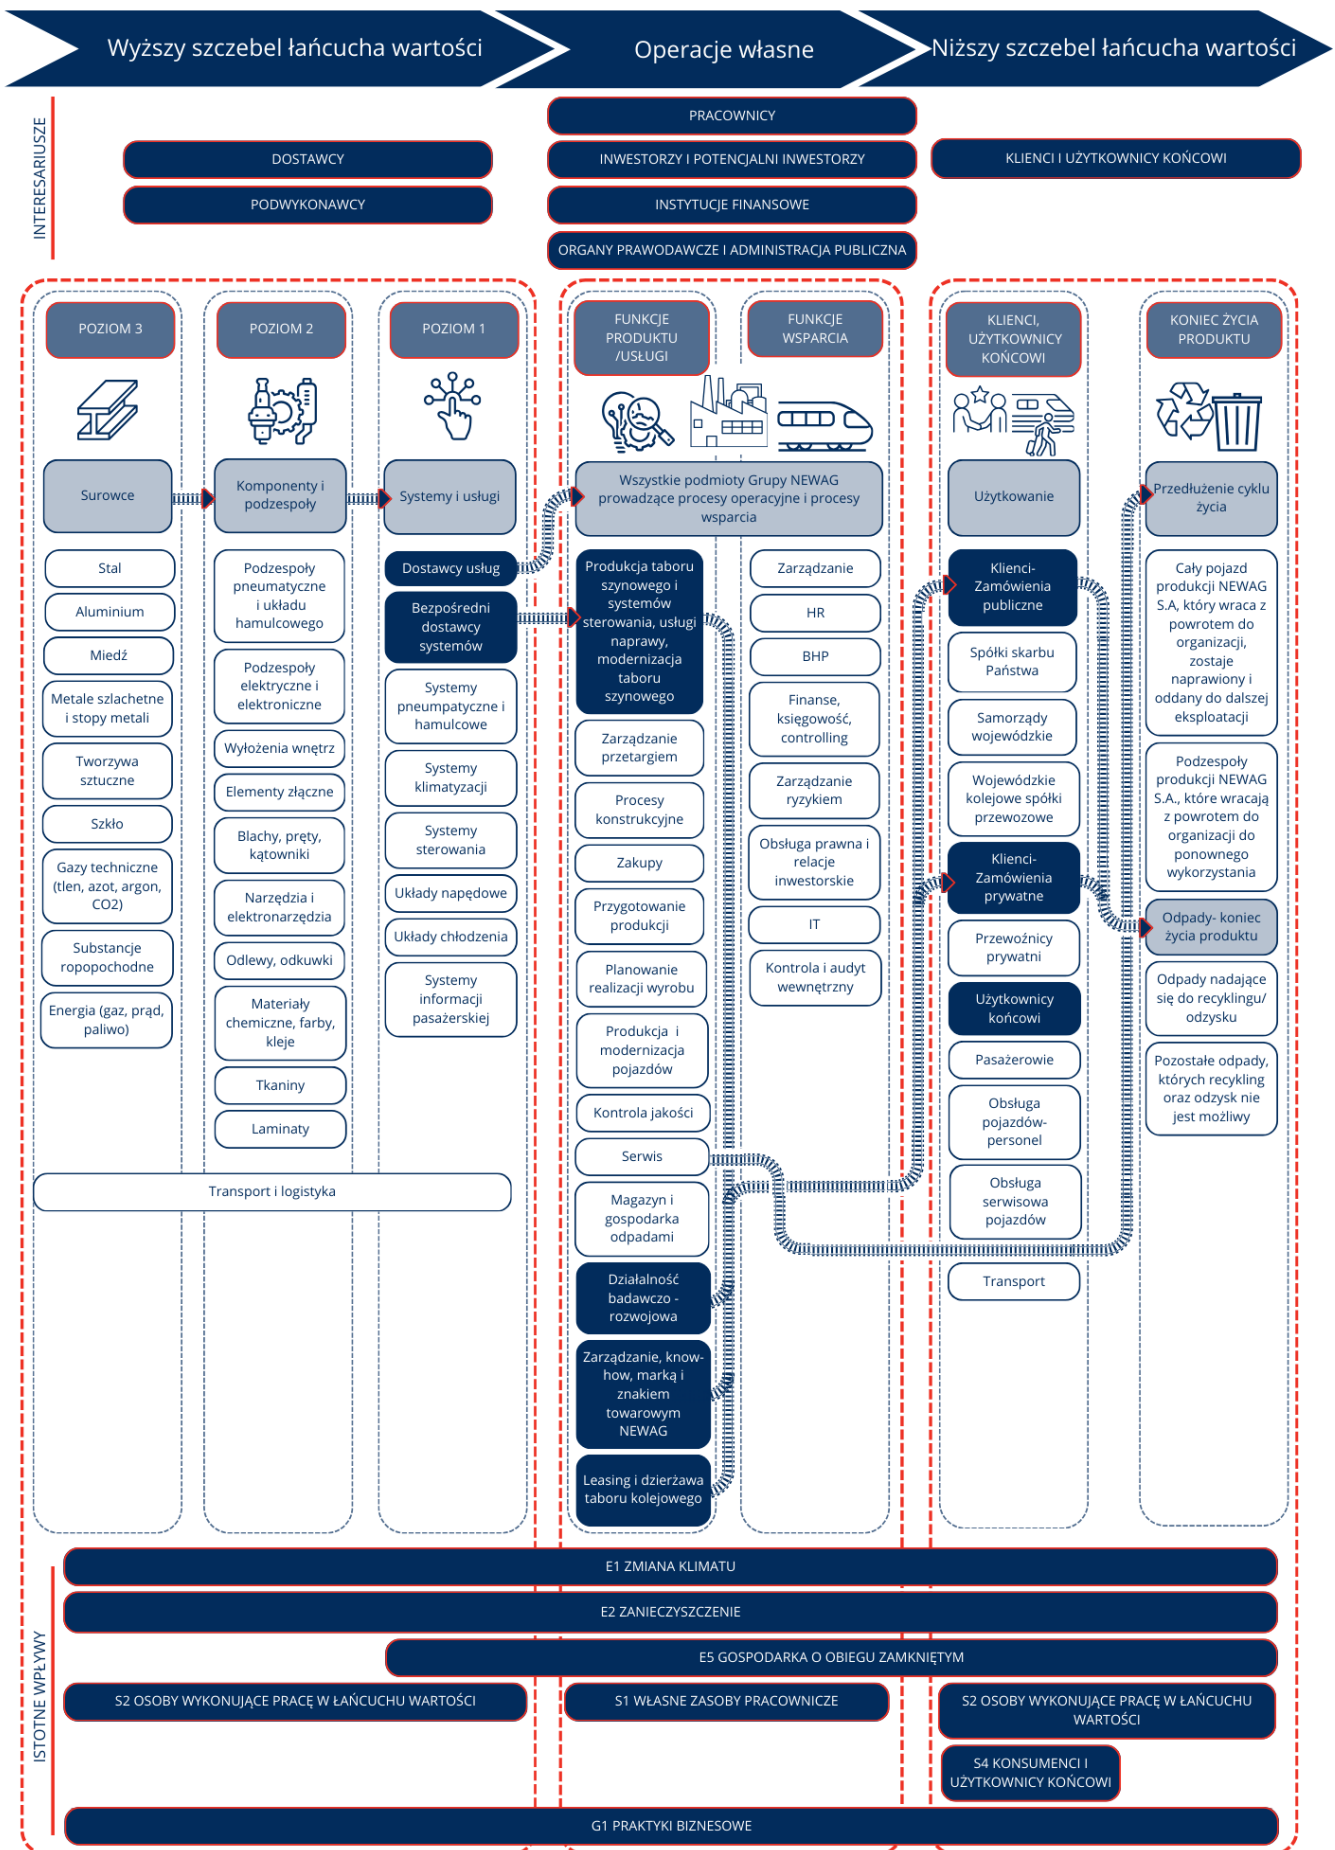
Wyższy szczebel łańcucha wartości

Operacje własne

Niższy szczebel łańcucha wartości

INTERESARIUSZE

DOSTAWCY

PODWYKONAWCY

PRACOWNICY

INWESTORZY I POTENCJALNI INWESTORZY

INSTYTUCJE FINANSOWE

ORGANY PRAWODAWCZE I ADMINISTRACJA PUBLICZNA

KLIENCI I UŻYTKOWNICY KOŃCOWI

POZIOM 3

Surowce

Stal

Aluminium

Miedź

Metale szlachetne i stopy metali

Tworzywa sztuczne

Szkło

Gazy techniczne (tlen, azot, argon, CO2)

Substancje ropopochodne

Energia (gaz, prąd, paliwo)

POZIOM 2

Komponenty i podzespoły

Podzespoły pneumatyczne i układu hamulcowego

Podzespoły elektryczne i elektroniczne

Wyłożenia wnętrz

Elementy złączne

Blachy, pręty, kątowniki

Narzędzia i elektronarzędzia

Odlewy, odkuwki

Materiały chemiczne, farby, kleje

Tkaniny

Laminaty

POZIOM 1

Systemy i usługi

Dostawcy usług

Bezpośredni dostawcy systemów

Systemy pneumatyczne i hamulcowe

Systemy klimatyzacji

Systemy sterowania

Układy napędowe

Układy chłodzenia

Systemy informacji pasażerskiej

Transport i logistyka

FUNKCJE PRODUKTU /USŁUGI

FUNKCJE WSPARCIA

Wszystkie podmioty Grupy NEWAG prowadzące procesy operacyjne i procesy wsparcia

Produkcja taboru szynowego i systemów sterowania, usługi naprawy, modernizacja taboru szynowego

Zarządzanie przetargiem

Procesy konstrukcyjne

Zakupy

Przygotowanie produkcji

Planowanie realizacji wyrobu

Produkcja i modernizacja pojazdów

Kontrola jakości

Serwis

Magazyn i gospodarka odpadami

Działalność badawczo - rozwojowa

Zarządzanie, know-how, marką i znakiem towarowym NEWAG

Leasing i dzierżawa taboru kolejowego

Zarządzanie

HR

BHP

Finanse, księgowość, controlling

Zarządzanie ryzykiem

Obsługa prawna i relacje inwestorskie

IT

Kontrola i audyt wewnętrzny

KLIENCI, UŻYTKOWNICY KOŃCOWI

Użytkowanie

Klienci- Zamówienia publiczne

Spółki skarbu Państwa

Samorządy wojewódzkie

Wojewódzkie kolejowe spółki przewozowe

Klienci- Zamówienia prywatne

Przewoźnicy prywatni

Użytkownicy końcowi

Pasażerowie

Obsługa pojazdów- personel

Obsługa serwisowa pojazdów

Transport

KONIEC ŻYCIA PRODUKTU

Przedłużenie cyklu życia

Cały pojazd produkcji NEWAG S.A, który wraca z powrotem do organizacji, zostaje naprawiony i oddany do dalszej eksploatacji

Podzespoły produkcji NEWAG S.A., które wracają z powrotem do organizacji do ponownego wykorzystania

Odpady- koniec życia produktu

Odpady nadające się do recyklingu/ odzysku

Pozostałe odpady, których recykling oraz odzysk nie jest możliwy

ISTOTNE WPŁYWY

E1 ZMIANA KLIMATU

E2 ZANIECZYSZCZENIE

E5 GOSPODARKA O OBIEGU ZAMKNIĘTYM

S2 OSOBY WYKONUJĄCE PRACĘ W ŁAŃCUCHU WARTOŚCI

S1 WŁASNE ZASOBY PRACOWNICZE

S2 OSOBY WYKONUJĄCE PRACĘ W ŁAŃCUCHU WARTOŚCI

S4 KONSUMENCI I UŻYTKOWNICY KOŃCOWI

G1 PRAKTYKI BIZNESOWE